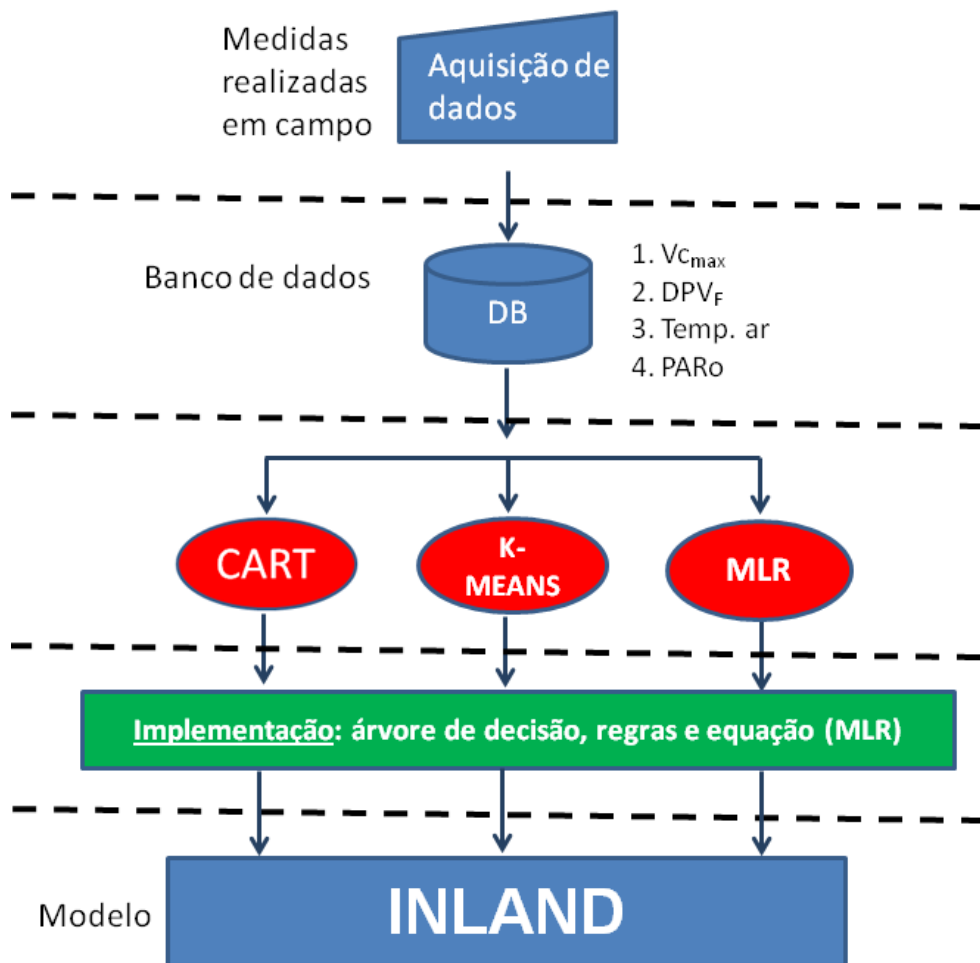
Medidas realizadas em campo

Aquisição de dados

Banco de dados

DB

1. Vc$_{max}$
2. DPV$_F$
3. Temp. ar
4. PARo

CART

K-MEANS

MLR

Implementação: árvore de decisão, regras e equação (MLR)

Modelo

INLAND